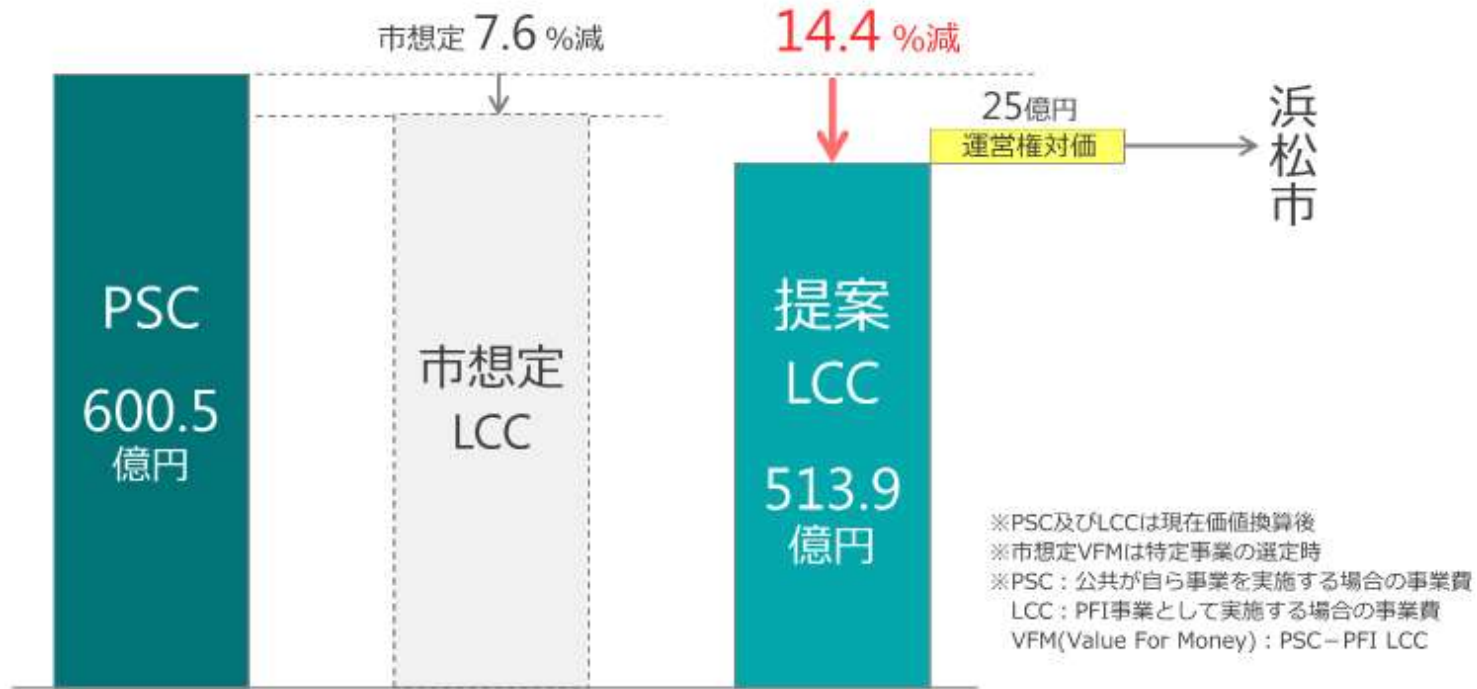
市想定 7.6 %減

14.4 %減

25億円
運営権対価

浜松市

PSC
600.5
億円

市想定
LCC

提案
LCC
513.9
億円

※PSC及びLCCは現在価値換算後
※市想定VFMは特定事業の選定時
※PSC：公共が自ら事業を実施する場合の事業費
LCC：PFI事業として実施する場合の事業費
VFM(Value For Money)：PSC－PFI LCC